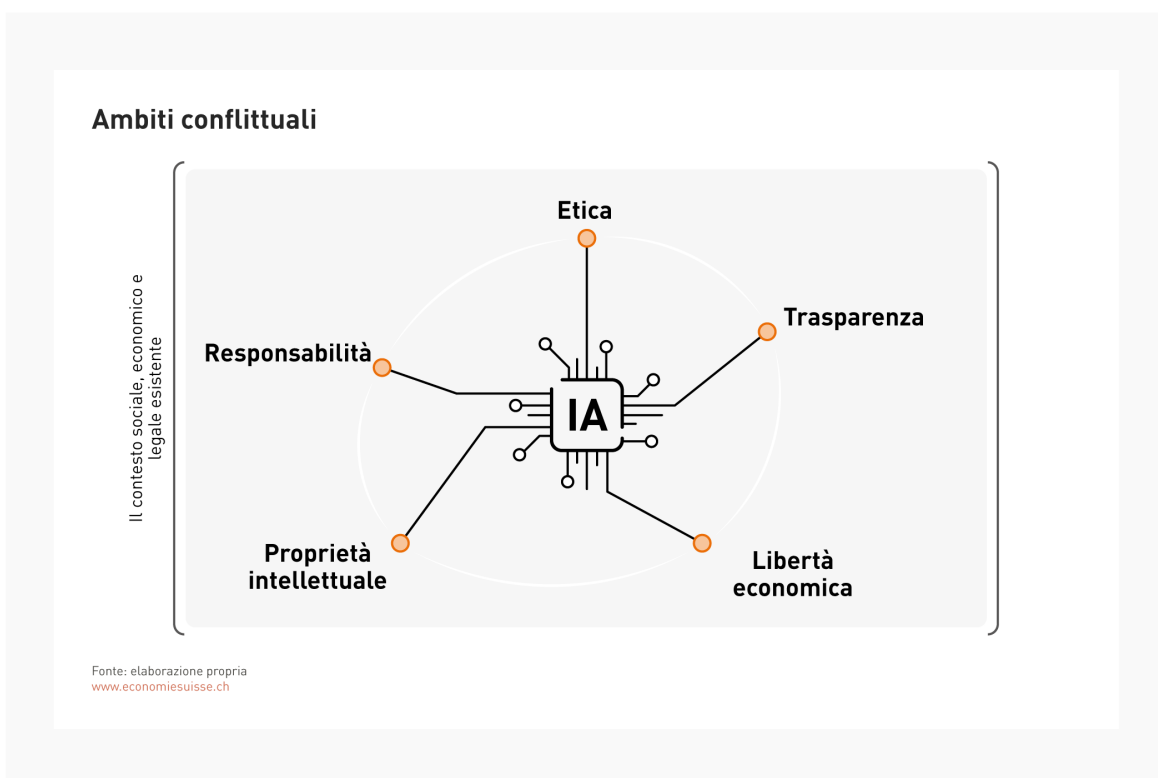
Ambiti conflittuali

Il contesto sociale, economico e legale esistente

Etica

Trasparenza

Responsabilità

IA

Proprietà intellettuale

Libertà economica

Fonte: elaborazione propria
www.economiesuisse.ch